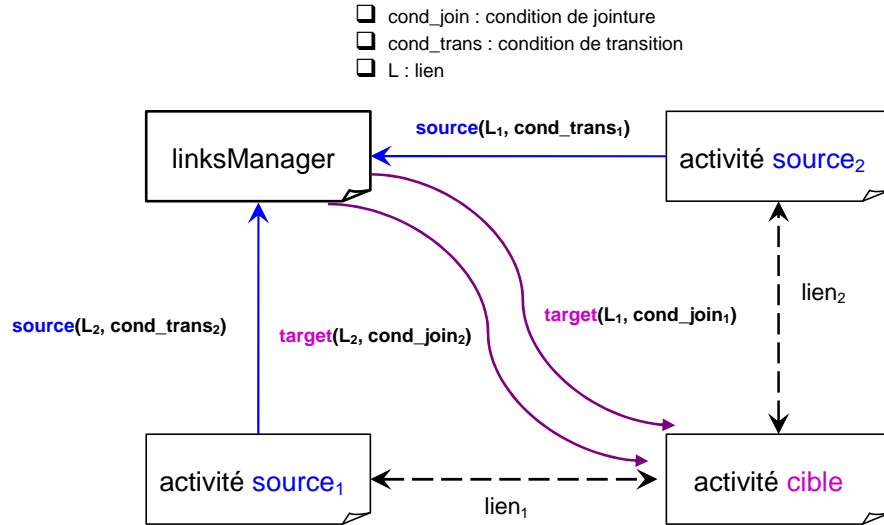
❑ cond_join : condition de jointure
❑ cond_trans : condition de transition
❑ L : lien

linksManager

source($L_1$, cond_trans$_1$)

activité source$_2$

lien$_2$

source($L_2$, cond_trans$_2$)

target($L_2$, cond_join$_2$)

target($L_1$, cond_join$_1$)

activité source$_1$

lien$_1$

activité cible